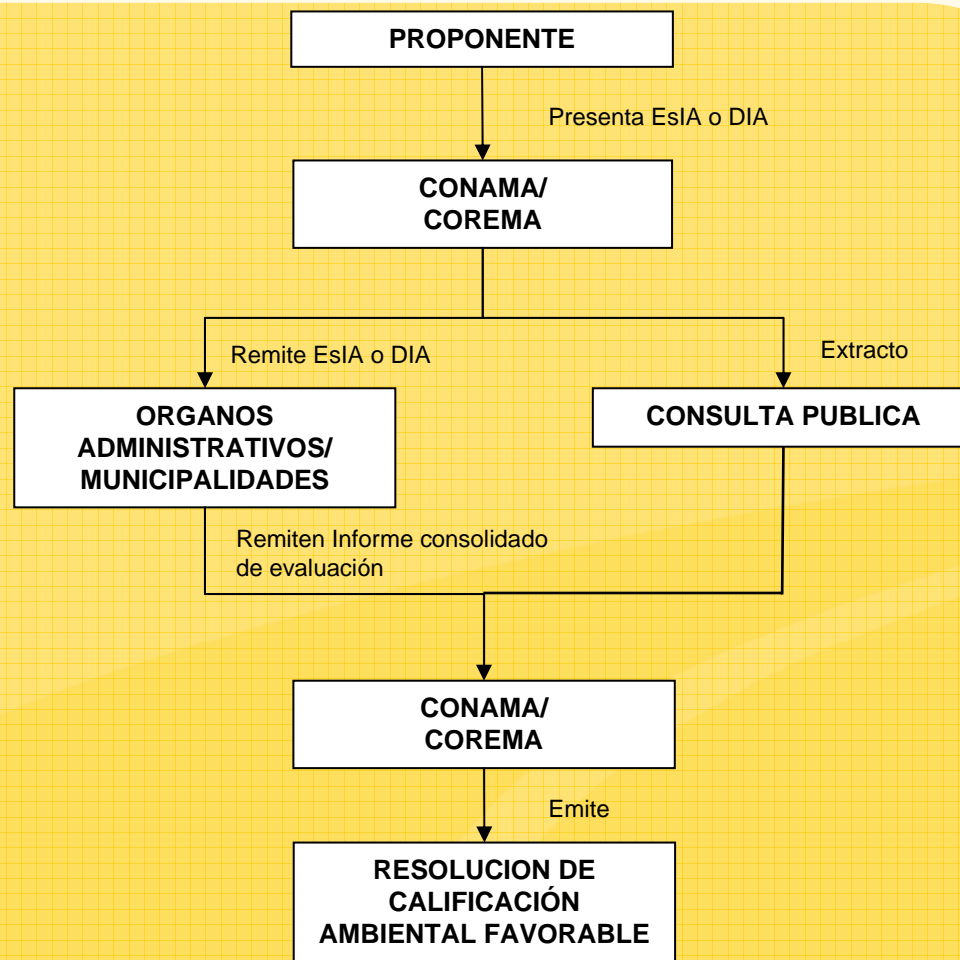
PROPONENTE

Presenta EsIA o DIA

CONAMA/
COREMA

Remite EsIA o DIA

Extracto

ORGANOS
ADMINISTRATIVOS/
MUNICIPALIDADES

CONSULTA PUBLICA

Remiten Informe consolidado de evaluación

CONAMA/
COREMA

Emite

RESOLUCION DE
CALIFICACIÓN
AMBIENTAL FAVORABLE